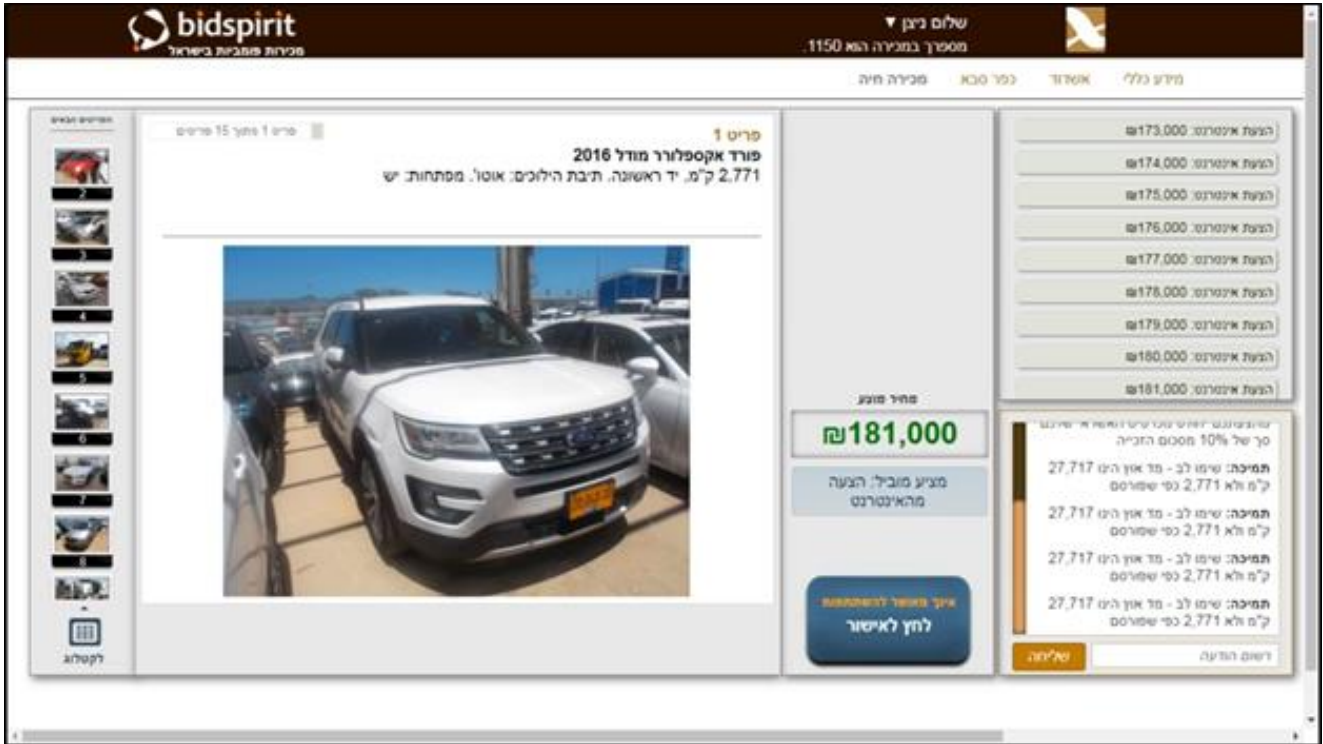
bidspirit
מכירות פומביות בישראל

שלום ניצן ▼
מספרך במכירה הוא 1150.

מידע כללי
אשדוד
כפר סבא
מכירה חיה

הפריטים הבאים
2
3
4
5
6
7
8
לקטלוג

פריט 1 מתוך 15 פריטים

פריט 1
פורד אקספלורר מודל 2016
2,771 ק"מ. יד ראשונה. תיבת הילוכים: אוטו'. מפתחות: יש

מחיר מוצע
₪181,000
מציע מוביל: הצעה מהאינטרנט

אינך מאושר להשתתפות
לחץ לאישור

הצעת אינטרנט: ₪173,000
הצעת אינטרנט: ₪174,000
הצעת אינטרנט: ₪175,000
הצעת אינטרנט: ₪176,000
הצעת אינטרנט: ₪177,000
הצעת אינטרנט: ₪178,000
הצעת אינטרנט: ₪179,000
הצעת אינטרנט: ₪180,000
הצעת אינטרנט: ₪181,000

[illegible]
סך של 10% מסכום הזכיה
תמיכה: שימו לב - מד אוץ הינו 27,717 ק"מ ולא 2,771 כפי שפורסם
תמיכה: שימו לב - מד אוץ הינו 27,717 ק"מ ולא 2,771 כפי שפורסם
תמיכה: שימו לב - מד אוץ הינו 27,717 ק"מ ולא 2,771 כפי שפורסם
תמיכה: שימו לב - מד אוץ הינו 27,717 ק"מ ולא 2,771 כפי שפורסם

רשום הודעה
שליחה